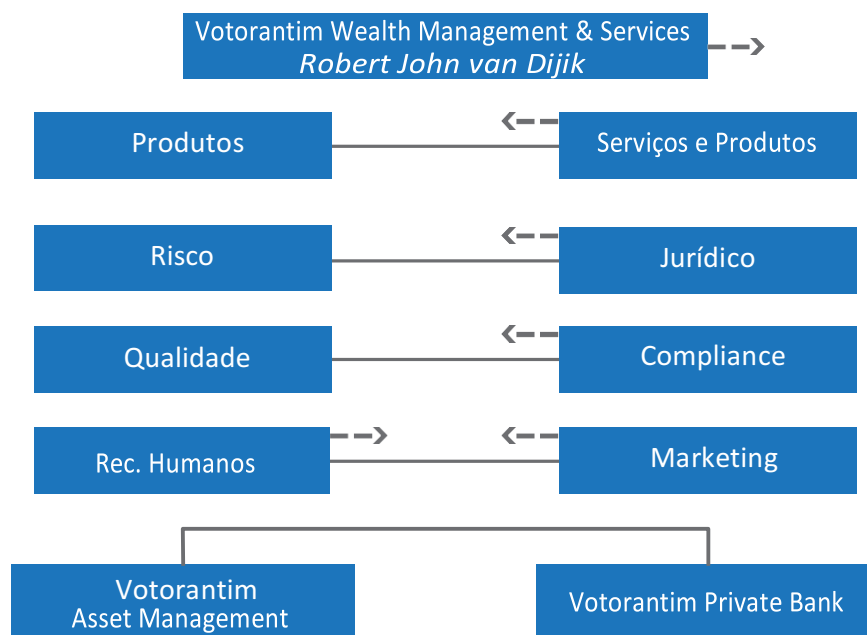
Votorantim Wealth Management & Services
*Robert John van Dijik*

Produtos

Serviços e Produtos

Risco

Jurídico

Qualidade

Compliance

Rec. Humanos

Marketing

Votorantim
Asset Management

Votorantim Private Bank